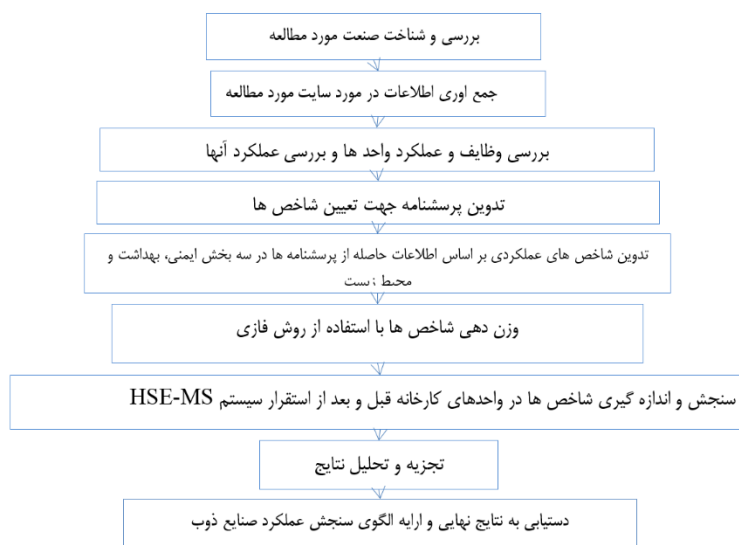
بررسی و شناخت صنعت مورد مطالعه

جمع اوری اطلاعات در مورد سایت مورد مطالعه

بررسی وظایف و عملکرد واحد ها و بررسی عملکرد آنها

تدوین پرسشنامه جهت تعیین شاخص ها

تدوین شاخص های عملکردی بر اساس اطلاعات حاصله از پرسشنامه ها در سه بخش ایمنی، بهداشت و محیط زیست

وزن دهی شاخص ها با استفاده از روش فازی

سنجش و اندازه گیری شاخص ها در واحدهای کارخانه قبل و بعد از استقرار سیستم HSE-MS

تجزیه و تحلیل نتایج

دستیابی به نتایج نهایی و ارایه الگوی سنجش عملکرد صنایع ذوب